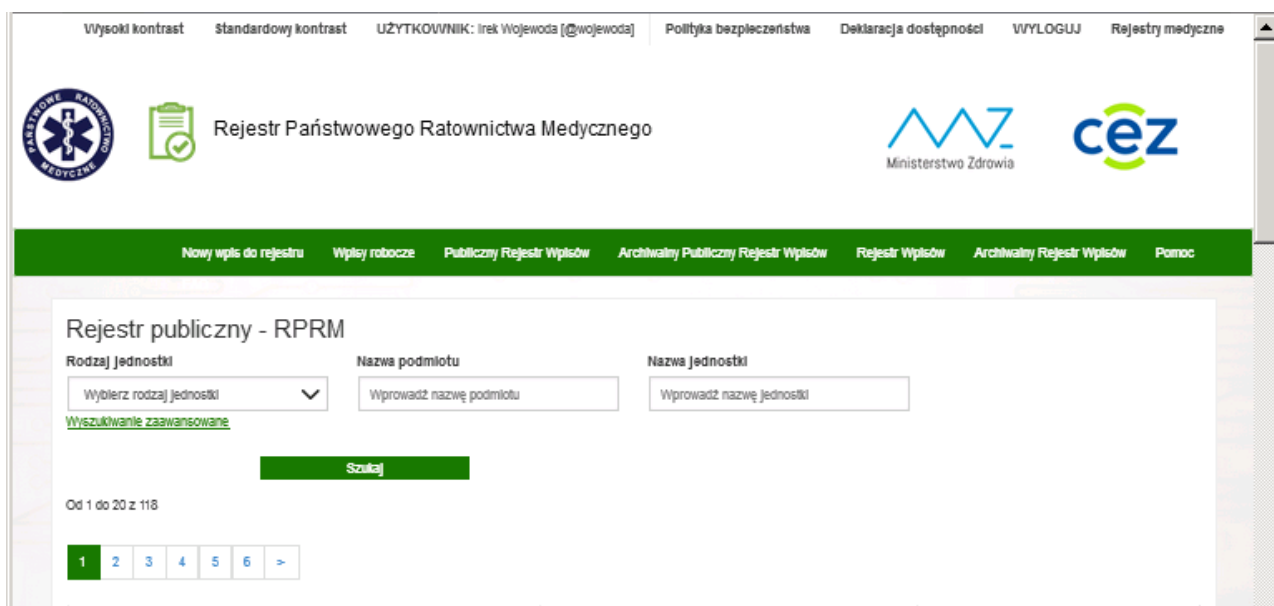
Wysoki kontrast Standardowy kontrast UŻYTKOWNIK: Irek Wojewoda [@wojewoda] Polityka bezpieczeństwa Deklaracja dostępności WYLOGUJ Rejestry medyczne

PAŃSTWOWE RATOWNICTWO MEDYCZNE

Rejestr Państwowego Ratownictwa Medycznego

Ministerstwo Zdrowia

cez

Nowy wpis do rejestru Wpisy robocze Publiczny Rejestr Wpisów Archiwalny Publiczny Rejestr Wpisów Rejestr Wpisów Archiwalny Rejestr Wpisów Pomoc

Rejestr publiczny - RPRM

Rodzaj jednostki
Wybierz rodzaj jednostki

Nazwa podmiotu
Wprowadź nazwę podmiotu

Nazwa jednostki
Wprowadź nazwę jednostki

Wyszukiwanie zaawansowane

Szukaj

Od 1 do 20 z 118

1 2 3 4 5 6 >